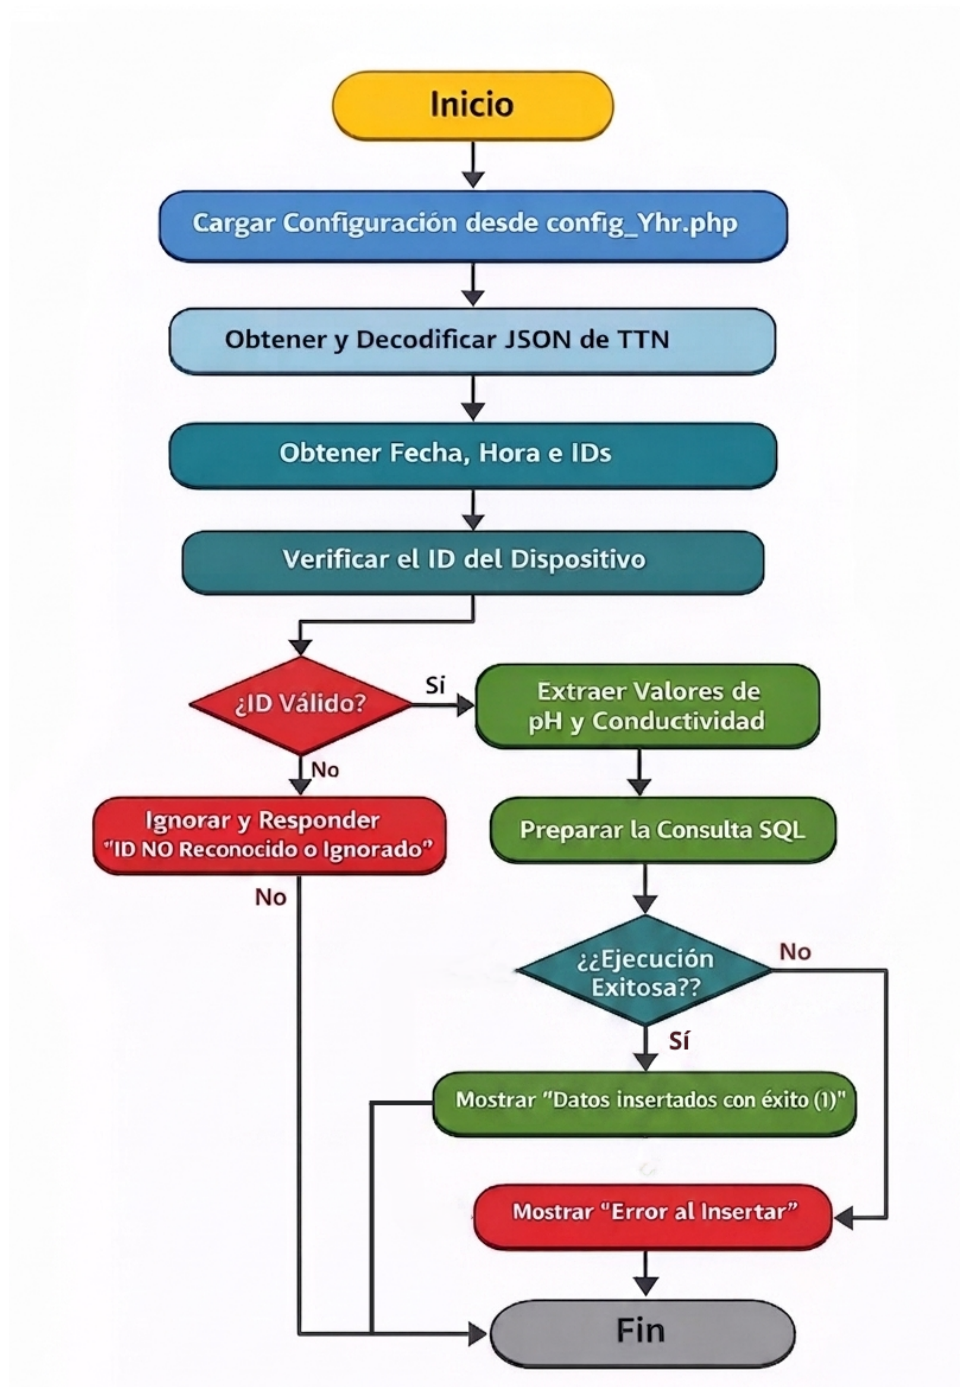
Inicio

Cargar Configuración desde config_Yhr.php

Obtener y Decodificar JSON de TTN

Obtener Fecha, Hora e IDs

Verificar el ID del Dispositivo

¿ID Válido?

Si

Extraer Valores de pH y Conductividad

No

Ignorar y Responder "ID NO Reconocido o Ignorado"

Preparar la Consulta SQL

No

¿¿Ejecución Exitosa??

No

Sí

Mostrar "Datos insertados con éxito (1)"

Mostrar "Error al Insertar"

Fin